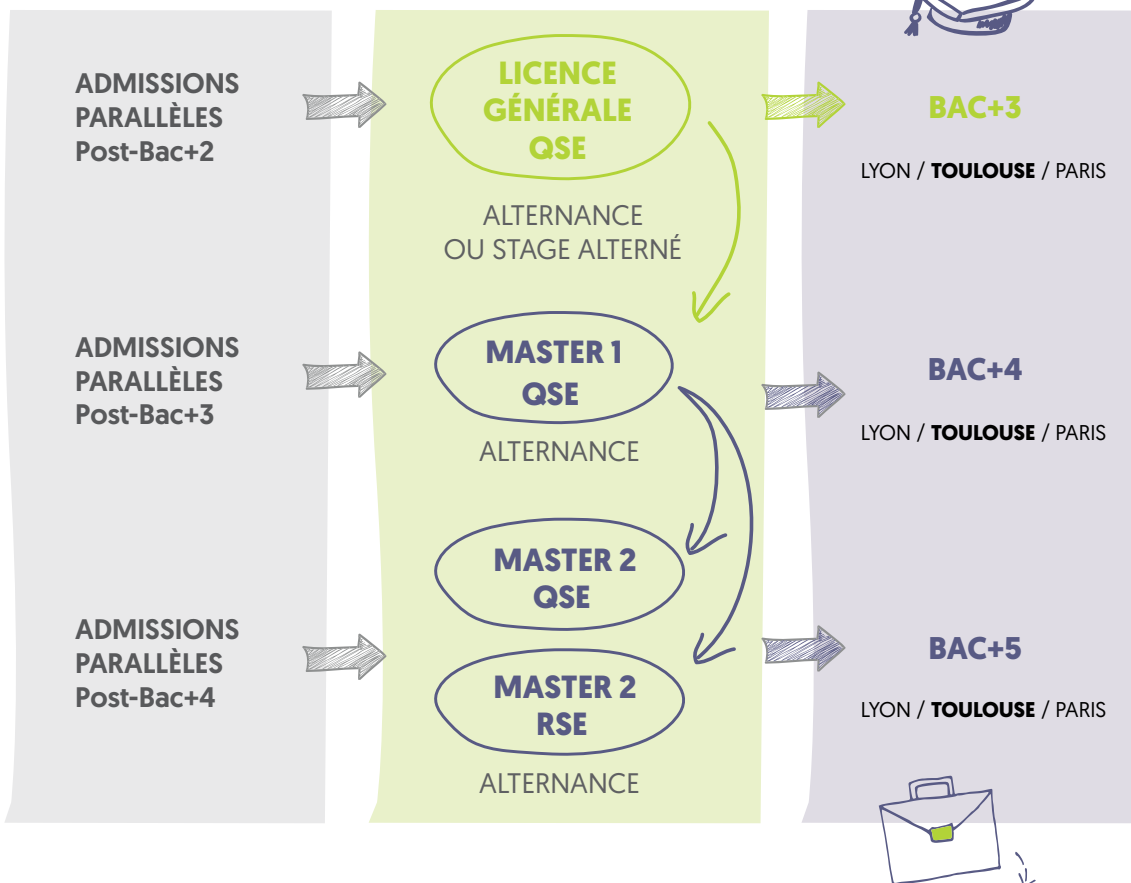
ADMISSIONS PARALLÈLES Post-Bac+2

LICENCE GÉNÉRALE QSE

ALTERNANCE OU STAGE ALTERNÉ

BAC+3

LYON / TOULOUSE / PARIS

ADMISSIONS PARALLÈLES Post-Bac+3

MASTER 1 QSE

ALTERNANCE

BAC+4

LYON / TOULOUSE / PARIS

MASTER 2 QSE

ADMISSIONS PARALLÈLES Post-Bac+4

MASTER 2 RSE

ALTERNANCE

BAC+5

LYON / TOULOUSE / PARIS